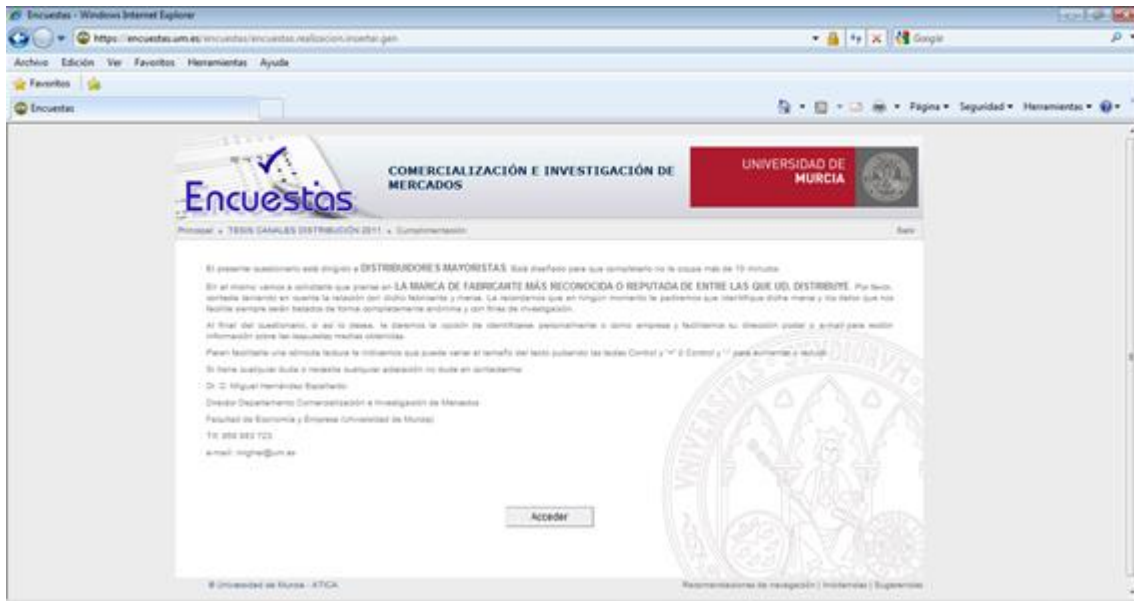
Encuestas - Windows Internet Explorer

https://encuestas.um.es/encuestas/encuestas.realizacion.insertar.gen

Google

Archivo Edición Ver Favoritos Herramientas Ayuda

Favoritos

Encuestas

Página ▾ Seguridad ▾ Herramientas ▾

Encuestas

COMERCIALIZACIÓN E INVESTIGACIÓN DE MERCADOS

UNIVERSIDAD DE MURCIA

Principal » TESIS CANALES DISTRIBUCIÓN 2011 » Cumplimentación

Salir

El presente cuestionario está dirigido a DISTRIBUIDORES MAYORISTAS. Está diseñado para que completarlo no le ocupe más de 10 minutos.

En el mismo vamos a solicitarle que piense en LA MARCA DE FABRICANTE MÁS RECONOCIDA O REPUTADA DE ENTRE LAS QUE UD. DISTRIBUYE. Por favor, contesta teniendo en cuenta la relación con dicho fabricante y marca. Le recordamos que en ningún momento le pediremos que identifique dicha marca y los datos que nos facilite siempre serán tratados de forma completamente anónima y con fines de investigación.

Al final del cuestionario, si así lo desea, le daremos la opción de identificarse personalmente o como empresa y facilitarnos su dirección postal o e-mail para recibir información sobre las respuestas medias obtenidas.

Para facilitarle una cómoda lectura le indicamos que puede variar el tamaño del texto pulsando las teclas Control y "+" ó Control y "-" para aumentar o reducir.

Si tiene cualquier duda o necesita cualquier aclaración no dude en contactarme:

Dr. D. Miguel Hernández Espallardo

Director Departamento Comercialización e Investigación de Mercados

Facultad de Economía y Empresa (Universidad de Murcia)

Tlf: 868 883 723

e-mail: migher@um.es

Acceder

© Universidad de Murcia - ATICA

Recomendaciones de navegación | Incidencias | Sugerencias